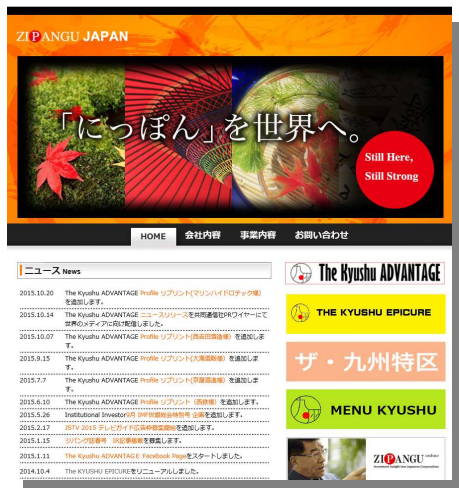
ZIPANGU JAPAN

「にっぽん」を世界へ。

Still Here, Still Strong

HOME 会社内容 事業内容 お問い合わせ

ニュース News

2015.10.20 The Kyushu ADVANTAGE Profile リプリント(マリンハイドロテック様)を追加します。

2015.10.14 The Kyushu ADVANTAGE ニュースリリースを共同通信社PRワイヤーにて世界のメディアに向け配信しました。

2015.10.07 The Kyushu ADVANTAGE Profile リプリント(西田酒造様)を追加します。

2015.9.15 The Kyushu ADVANTAGE Profile リプリント(大海酒造様)を追加します。

2015.7.7 The Kyushu ADVANTAGE Profile リプリント(萬屋酒造様)を追加します。

2015.6.10 The Kyushu ADVANTAGE Profile リプリント(西酒造)を追加します。

2015.5.26 Institutional Investor5月 IMF特別掲載特別号 企画を追加します。

2015.2.17 JSTV 2015 テレビガイド広告枠募集開始を追加します。

2015.1.15 ジパング話番号 決定事業報を募集します。

2015.1.11 The Kyushu ADVANTAGE Facebook Pageをスタートしました。

2014.10.4 The KYUSHU EPICUREをリニューアルしました。

The Kyushu ADVANTAGE

THE KYUSHU EPICURE

ザ・九州特区

MENU KYUSHU

ZIPANGU